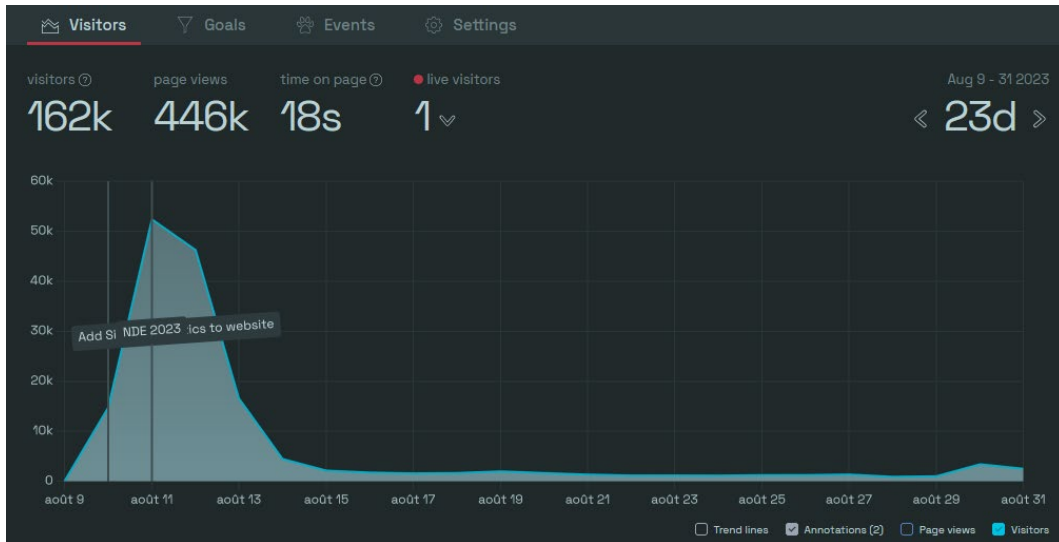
Visitors Goals Events Settings

visitors ⓘ 162k page views 446k time on page ⓘ 18s live visitors 1

Aug 9 - 31 2023 « 23d »

60k
50k
40k
30k
20k
10k
0

Add Si NDE 2023 ics to website

août 9 août 11 août 13 août 15 août 17 août 19 août 21 août 23 août 25 août 27 août 29 août 31

Trend lines Annotations (2) Page views Visitors